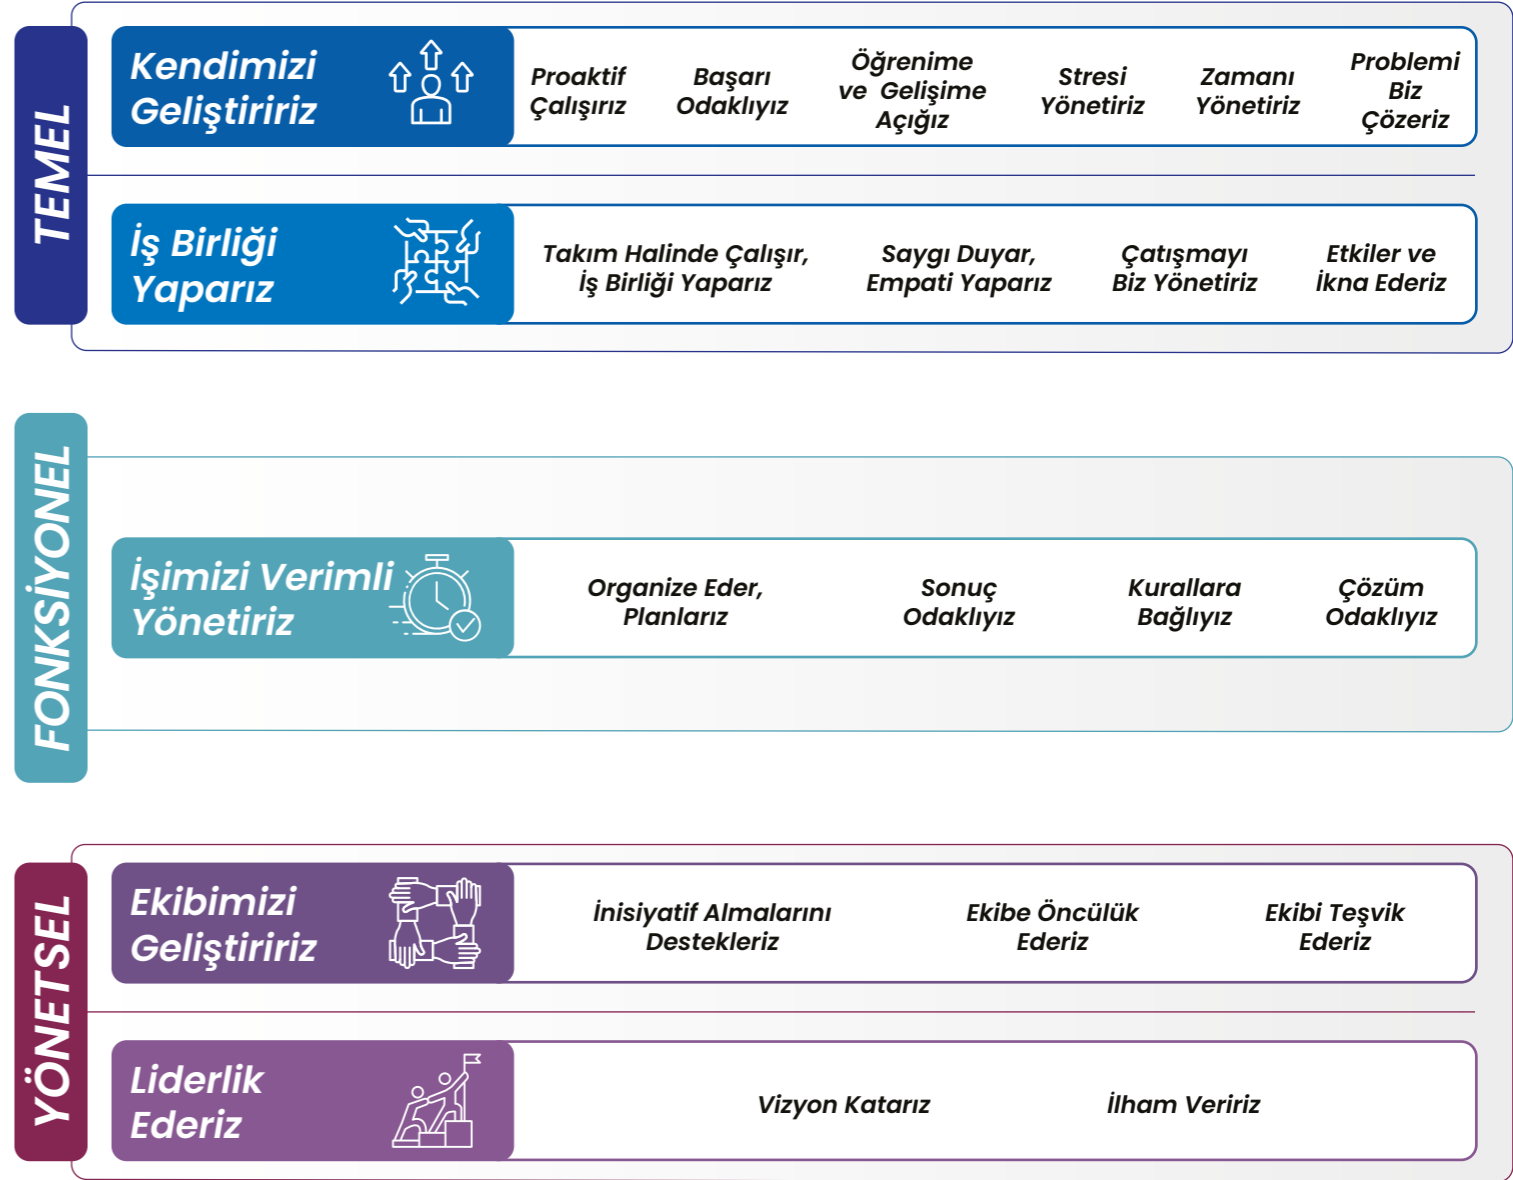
TEMEL

Kendimizi Geliştiririz

Proaktif Çalışırız

Başarı Odaklıyız

Öğrenime ve Gelişime Açığız

Stresi Yönetiriz

Zamanı Yönetiriz

Problemi Biz Çözeriz

İş Birliği Yaparız

Takım Halinde Çalışır, İş Birliği Yaparız

Saygı Duyar, Empati Yaparız

Çatışmayı Biz Yönetiriz

Etkiler ve İkna Ederiz

FONKSİYONEL

İşimizi Verimli Yönetiriz

Organize Eder, Planlarız

Sonuç Odaklıyız

Kurallara Bağlıyız

Çözüm Odaklıyız

YÖNETSEL

Ekibimizi Geliştiririz

İnisiyatif Almalarını Destekleriz

Ekibe Öncülük Ederiz

Ekibi Teşvik Ederiz

Liderlik Ederiz

Vizyon Katarız

İlham Veririz